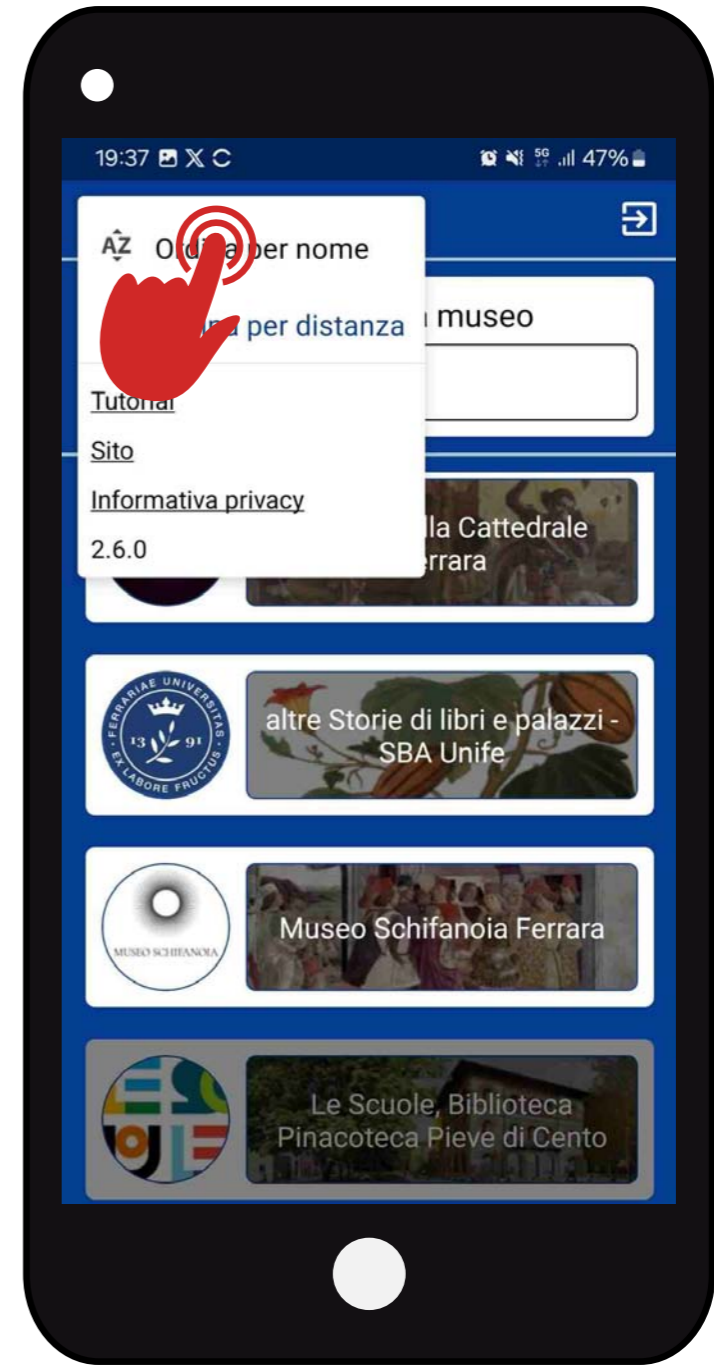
19:37 47%

AZ O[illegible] per nome

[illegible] per distanza

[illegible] museo

Tutorial

Sito

Informativa privacy

2.6.0

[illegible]lla Cattedrale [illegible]rrara

FERRARIAE UNIVERSITAS 13 91 EX LABORE FRUCTUS

altre Storie di libri e palazzi - SBA Unife

MUSEO SCHIFANOIA

Museo Schifanoia Ferrara

Le Scuole, Biblioteca Pinacoteca Pieve di Cento